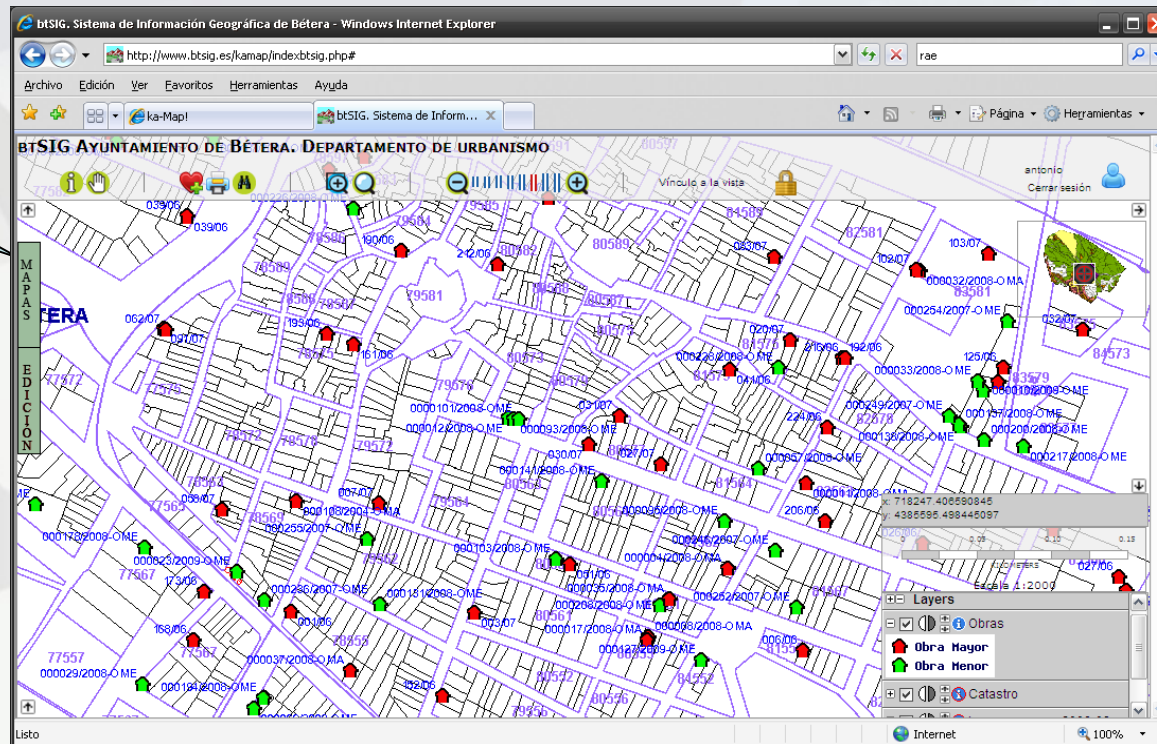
btSIG. Sistema de Información Geográfica de Bétera - Windows Internet Explorer

http://www.btsig.es/kamap/indexbtsig.php#

rae

Archivo Edición Ver Favoritos Herramientas Ayuda

ka-Map!

btSIG. Sistema de Inform...

Página Herramientas

btSIG Ayuntamiento de Bétera. Departamento de urbanismo

Vínculo a la vista

antonio
Cerrar sesión

MAPAS

EDICIÓN

TERA

039/06 039/06 79584 79585 81589 82581 103/07 190/06 212/06 80582 80589 033/07 102/07 79589 79581 000032/2008-O MA 83581 062/07 79587 80587 000254/2007-O ME 032/07 091/07 199/06 020/07 161/06 219/06 192/06 84573 000226/2008-O ME 80573 125/06 000033/2008-O ME 77572 79579 80575 81575 041/06 83579 79576 000110/2009-O ME 0000101/2008-O ME 031/07 224/06 000249/2007-O ME 000137/2008-O ME 0000122/2008-O ME 000093/2008-O ME 82578 000200/2008-O ME 79572 79578 79573 030/07 027/07 000138/2008-O ME 000014/2008-O ME 000057/2008-O ME 000217/2008-O ME 81564 007/07 80564 000071/2008-O ME 055/07 000108/2008-O MA 79564 206/06 77565 000096/2008-O ME 78569 000255/2007-O ME 000178/2008-O ME 000246/2007-O ME 000103/2008-O ME 000023/2009-O ME 000004/2008-O ME 77567 173/06 001/06 000035/2008-O MA 000236/2007-O ME 000181/2008-O ME 000252/2007-O ME 81567 000208/2008-O ME 003/07 80567 158/06 78558 000017/2008-O MA 000008/2008-O MA 006/06 77557 000127/2009-O ME 81557 77567 000037/2008-O MA 000029/2008-O ME 84557 000184/2008-O ME 152/06 79556 027/06

x: 718247.406590845
y: 4385595.498445097

0 0.05 0.10 0.15
KILOMETERS
Escala 1:2000

Layers
Obras
Obra Mayor
Obra Menor
Catastro

Listo
Internet
100%